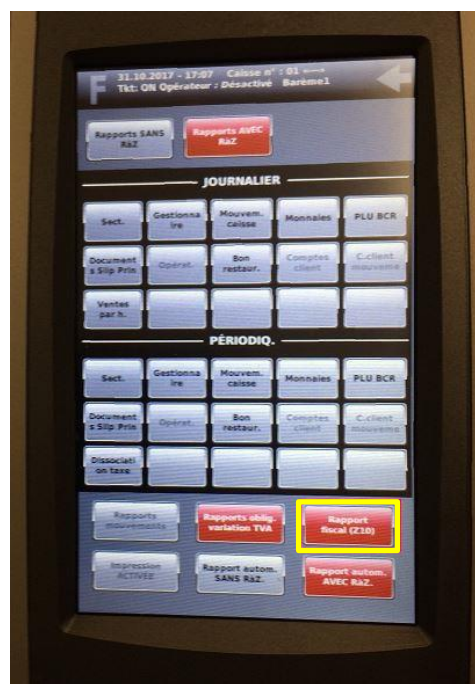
F 31.10.2017 - 17:07 Caisse n° : 01 ----
Tkt: ON Opérateur : Désactivé Barème1

Rapports SANS RàZ
Rapports AVEC RàZ

JOURNALIER

Sect.
Gestionna ire
Mouvem. caisse
Monnaies
PLU BCR
Document s Slip Prin
Opérat.
Bon restaur.
Comptes client
C.client mouveme
Ventes par h.

PÉRIODIQ.

Sect.
Gestionna ire
Mouvem. caisse
Monnaies
PLU BCR
Document s Slip Prin
Opérat.
Bon restaur.
Comptes client
C.client mouveme
Dissociati on taxe

Rapports mouvements
Rapports oblig. variation TVA
Rapport fiscal (Z10)
Impression ACTIVEE
Rapport autom. SANS RàZ.
Rapport autom. AVEC RàZ.